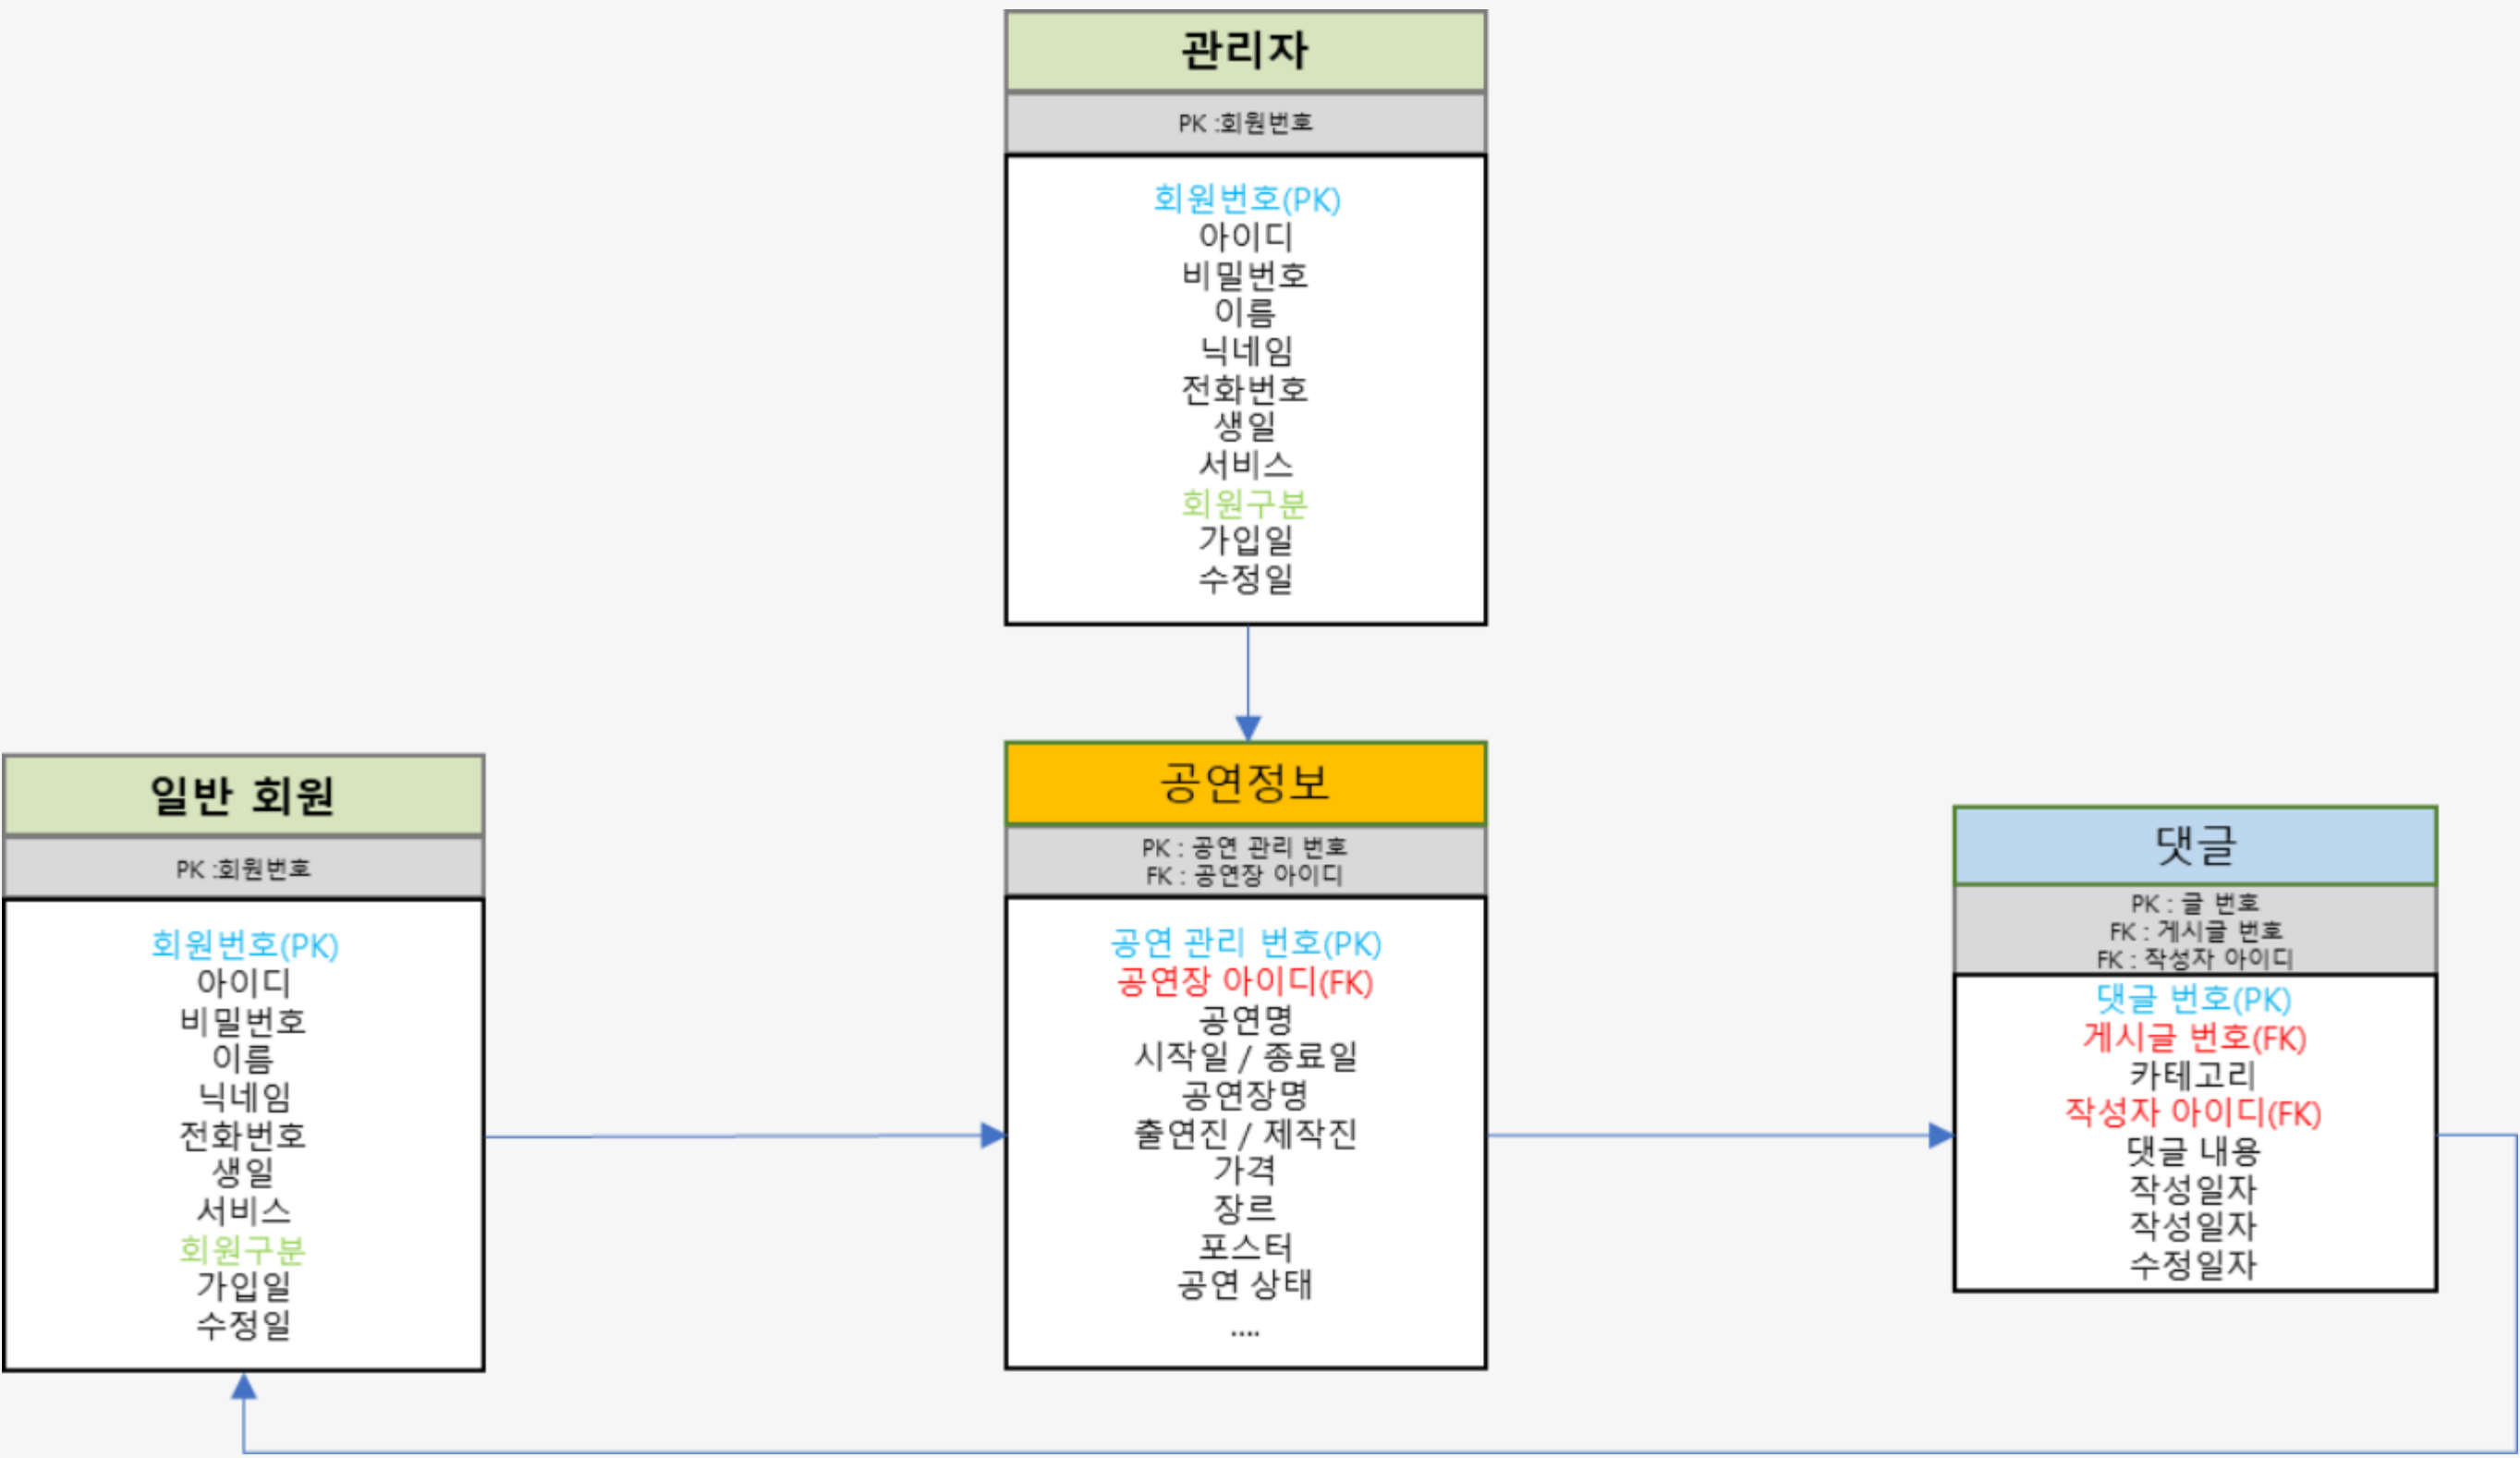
관리자

PK :회원번호

회원번호(PK)
아이디
비밀번호
이름
닉네임
전화번호
생일
서비스
회원구분
가입일
수정일

일반 회원

PK :회원번호

회원번호(PK)
아이디
비밀번호
이름
닉네임
전화번호
생일
서비스
회원구분
가입일
수정일

공연정보

PK : 공연 관리 번호
FK : 공연장 아이디

공연 관리 번호(PK)
공연장 아이디(FK)
공연명
시작일 / 종료일
공연장명
출연진 / 제작진
가격
장르
포스터
공연 상태
....

댓글

PK : 글 번호
FK : 게시글 번호
FK : 작성자 아이디

댓글 번호(PK)
게시글 번호(FK)
카테고리
작성자 아이디(FK)
댓글 내용
작성일자
작성일자
수정일자